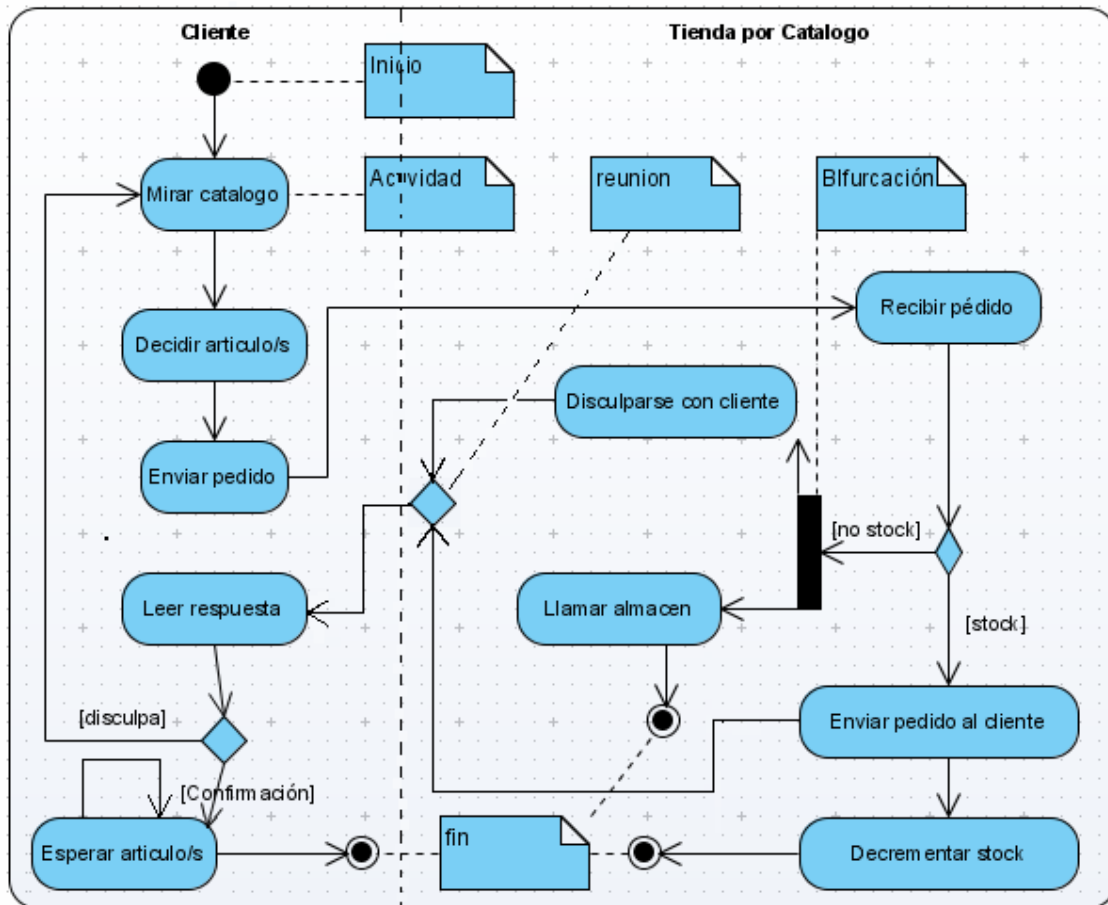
Cliente

Tienda por Catalogo

Inicio

Mirar catalogo

Actividad

reunion

BIfurcación

Decidir articulo/s

Recibir pédido

Disculparse con cliente

Enviar pedido

[no stock]

Leer respuesta

Llamar almacen

[stock]

[disculpa]

Enviar pedido al cliente

[Confirmación]

Esperar articulo/s

fin

Decrementar stock